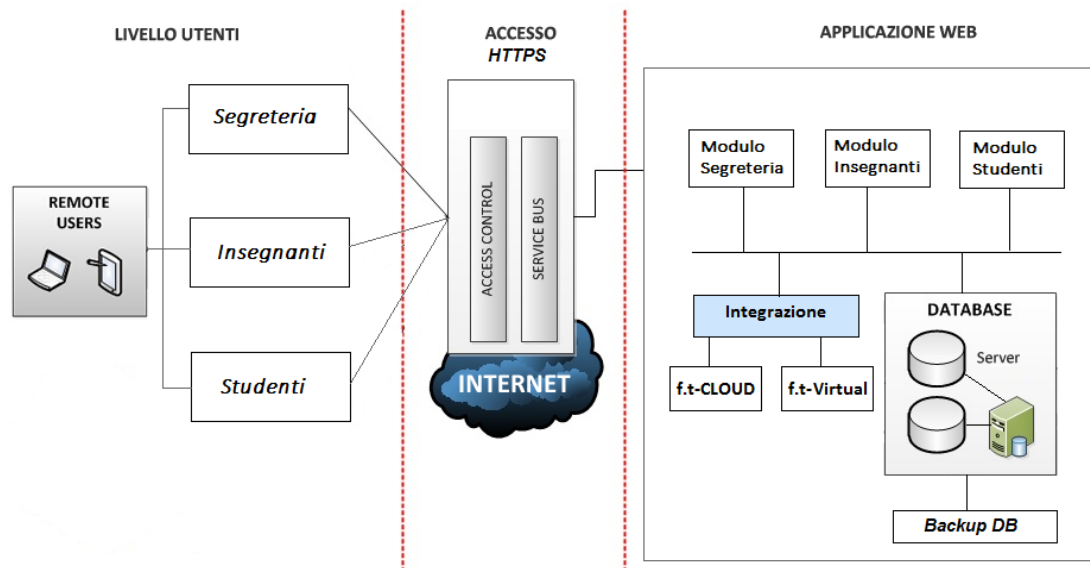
LIVELLO UTENTI

ACCESSO
HTTPS

APPLICAZIONE WEB

REMOTE USERS

Segreteria

Insegnanti

Studenti

ACCESS CONTROL

SERVICE BUS

INTERNET

Modulo Segreteria

Modulo Insegnanti

Modulo Studenti

Integrazione

f.t-CLOUD

f.t-Virtual

DATABASE

Server

Backup DB